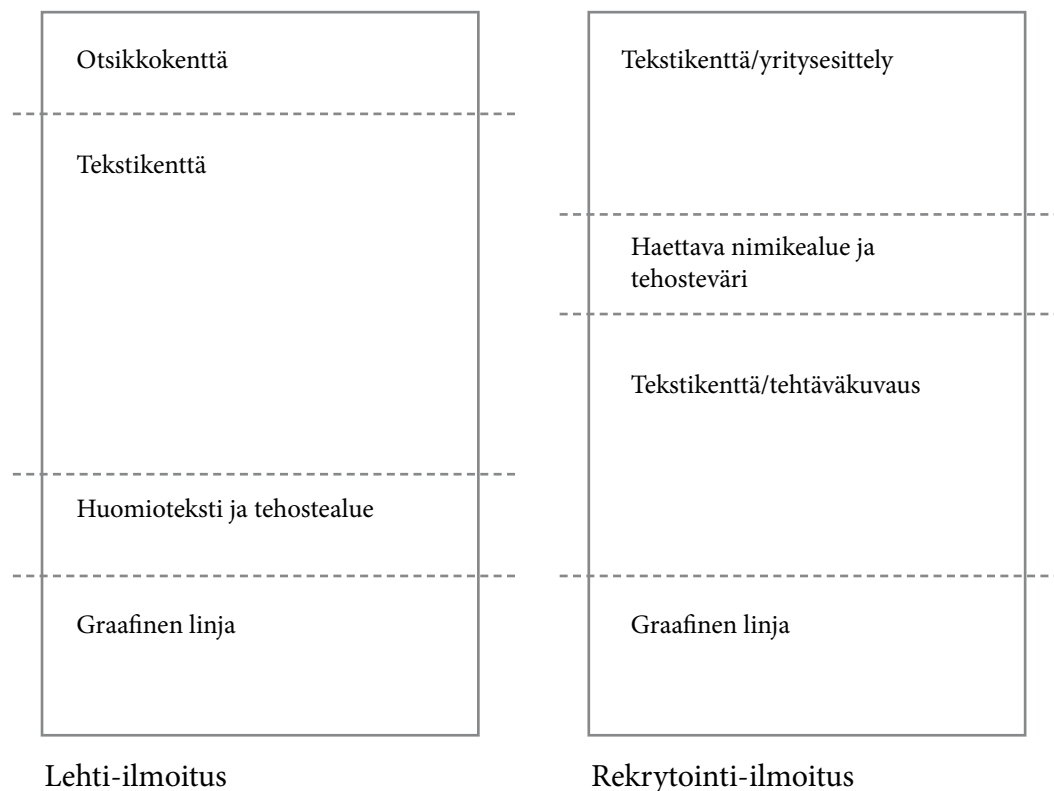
Otsikkokenttä

Tekstikenttä

Huomioteksti ja tehostealue

Graafinen linja

Lehti-ilmoitus

Tekstikenttä/yritysesittely

Haettava nimikealue ja tehosteväri

Tekstikenttä/tehtäväkuvaus

Graafinen linja

Rekrytointi-ilmoitus